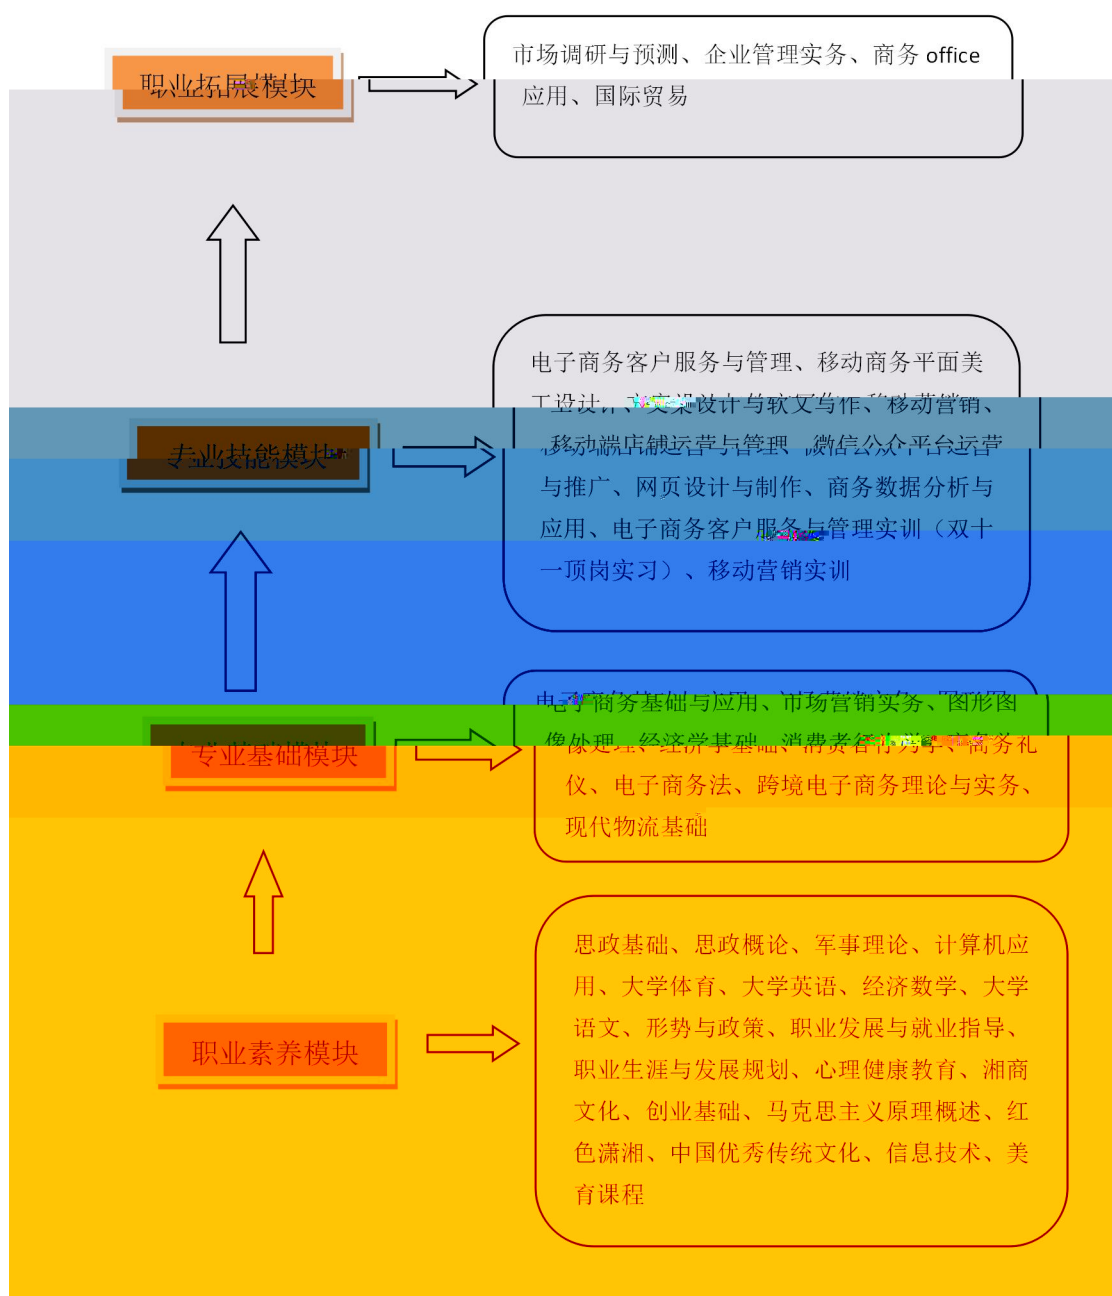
职业拓展模块

市场调研与预测、企业管理实务、商务 office 应用、国际贸易

专业技能模块

电子商务客户服务与管理、移动商务平面美工设计、文案设计与软文写作、移动营销、移动端店铺运营与管理、微信公众平台运营与推广、网页设计与制作、商务数据分析与应用、电子商务客户服务与管理实训（双十一顶岗实习）、移动营销实训

专业基础模块

电子商务基础与应用、市场营销实务、图形图像处理、经济学基础、消费者行为学、商务礼仪、电子商务法、跨境电子商务理论与实务、现代物流基础

职业素养模块

思政基础、思政概论、军事理论、计算机应用、大学体育、大学英语、经济数学、大学语文、形势与政策、职业发展与就业指导、职业生涯与发展规划、心理健康教育、湘商文化、创业基础、马克思主义原理概述、红色潇湘、中国优秀传统文化、信息技术、美育课程